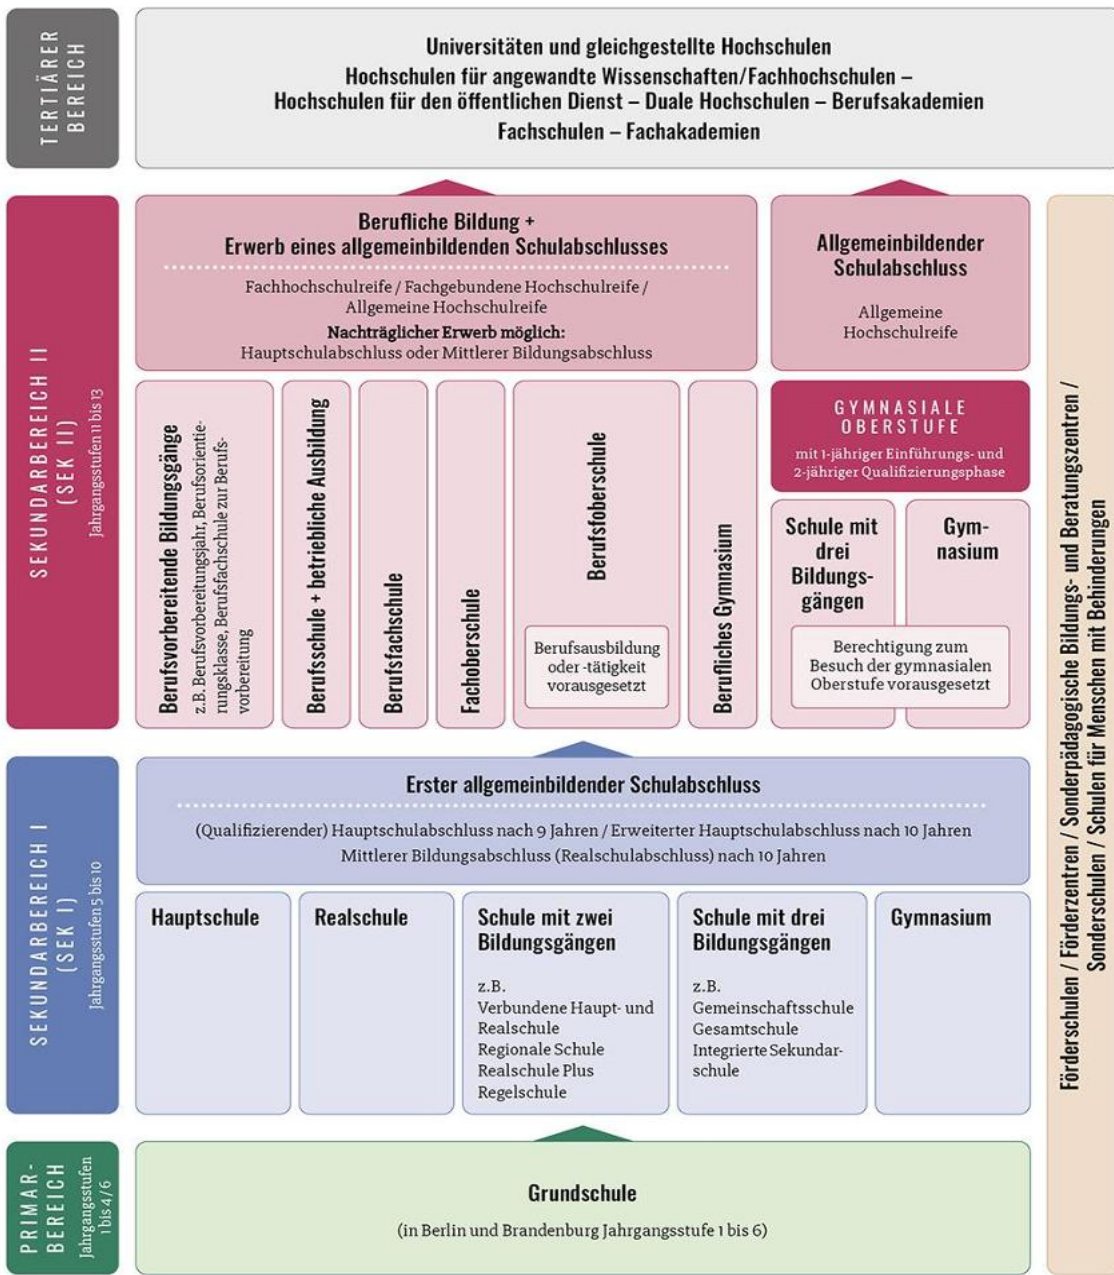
TERTIÄRER BEREICH

Universitäten und gleichgestellte Hochschulen
Hochschulen für angewandte Wissenschaften/Fachhochschulen –
Hochschulen für den öffentlichen Dienst – Duale Hochschulen – Berufsakademien
Fachschulen – Fachakademien

SEKUNDARBEREICH II (SEK II)
Jahrgangsstufen 11 bis 13

Berufliche Bildung +
Erwerb eines allgemeinbildenden Schulabschlusses

Fachhochschulreife / Fachgebundene Hochschulreife / Allgemeine Hochschulreife
Nachträglicher Erwerb möglich:
Hauptschulabschluss oder Mittlerer Bildungsabschluss

Allgemeinbildender Schulabschluss

Allgemeine Hochschulreife

Berufsvorbereitende Bildungsgänge
z.B. Berufsvorbereitungsjahr, Berufsorientierungsklasse, Berufsfachschule zur Berufsvorbereitung

Berufsschule + betriebliche Ausbildung

Berufsfachschule

Fachoberschule

Berufsoberschule

Berufsausbildung oder -tätigkeit vorausgesetzt

Berufliches Gymnasium

GYMNASIALE OBERSTUFE
mit 1-jähriger Einführungs- und 2-jähriger Qualifizierungsphase

Schule mit drei Bildungsgängen

Gymnasium

Berechtigung zum Besuch der gymnasialen Oberstufe vorausgesetzt

SEKUNDARBEREICH I (SEK I)
Jahrgangsstufen 5 bis 10

Erster allgemeinbildender Schulabschluss

(Qualifizierender) Hauptschulabschluss nach 9 Jahren / Erweiterter Hauptschulabschluss nach 10 Jahren
Mittlerer Bildungsabschluss (Realschulabschluss) nach 10 Jahren

Hauptschule

Realschule

Schule mit zwei Bildungsgängen

z.B.
Verbundene Haupt- und Realschule
Regionale Schule
Realschule Plus
Regelschule

Schule mit drei Bildungsgängen

z.B.
Gemeinschaftsschule
Gesamtschule
Integrierte Sekundarschule

Gymnasium

PRIMARBEREICH
Jahrgangsstufen 1 bis 4/6

Grundschule

(in Berlin und Brandenburg Jahrgangsstufe 1 bis 6)

Förderschulen / Förderzentren / Sonderpädagogische Bildungs- und Beratungszentren / Sonderschulen / Schulen für Menschen mit Behinderungen